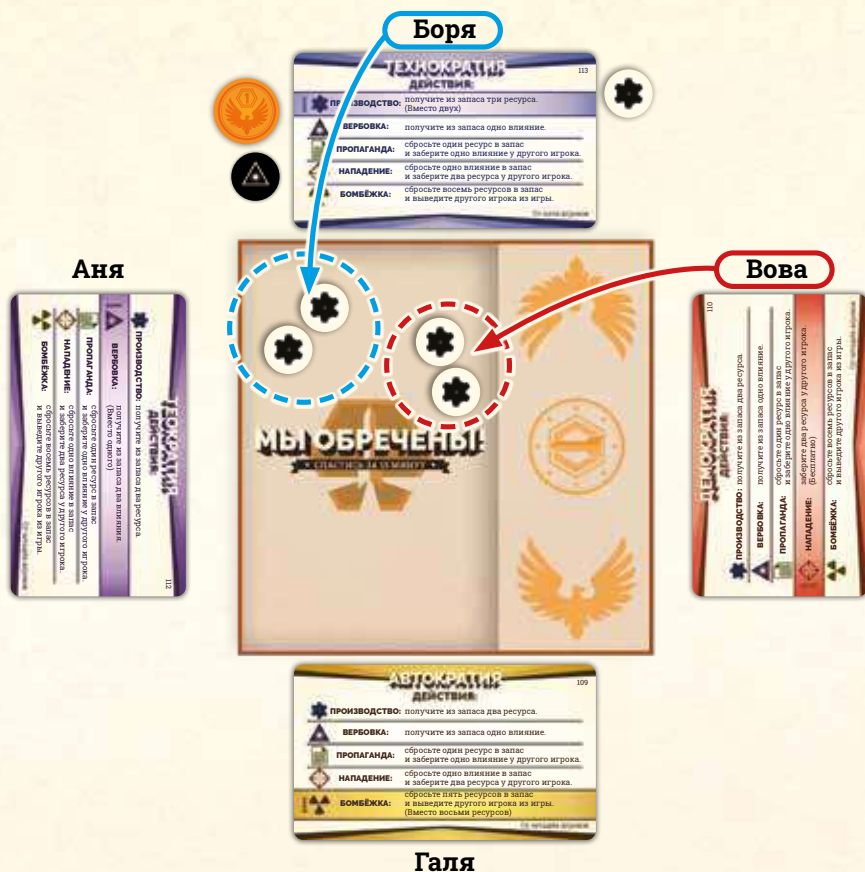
Боря

ТЕХНОКРАТИЯ
ДЕЙСТВИЯ:
113
ПРОИЗВОДСТВО: получите из запаса три ресурса. (Вместо двух)
ВЕРБОВКА: получите из запаса одно влияние.
ПРОПАГАНДА: сбросьте один ресурс в запас и заберите одно влияние у другого игрока.
НАПАДЕНИЕ: сбросьте одно влияние в запас и заберите два ресурса у другого игрока.
БОМБЁЖКА: сбросьте восемь ресурсов в запас и выведите другого игрока из игры.
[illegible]

Аня

ТЕОКРАТИЯ
ДЕЙСТВИЯ:
112
ПРОИЗВОДСТВО: получите из запаса два ресурса
ВЕРБОВКА: получите из запаса два влияния. (Вместо одного)
ПРОПАГАНДА: сбросьте один ресурс в запас и заберите одно влияние у другого игрока
НАПАДЕНИЕ: сбросьте одно влияние в запас и заберите два ресурса у другого игрока.
БОМБЁЖКА: сбросьте восемь ресурсов в запас и выведите другого игрока из игры.
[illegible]

МЫ ОБРЕЧЕНЫ!
СПАСИСЬ ЗА 10 МИНУТ

Вова

ДЕМОКРАТИЯ
ДЕЙСТВИЯ:
110
ПРОИЗВОДСТВО: получите из запаса два ресурса
ВЕРБОВКА: получите из запаса одно влияние.
ПРОПАГАНДА: сбросьте один ресурс в запас и заберите одно влияние у другого игрока.
НАПАДЕНИЕ: заберите два ресурса у другого игрока. (Бесплатно)
БОМБЁЖКА: сбросьте восемь ресурсов в запас и выведите другого игрока из игры.

АВТОКРАТИЯ
ДЕЙСТВИЯ:
109
ПРОИЗВОДСТВО: получите из запаса два ресурса.
ВЕРБОВКА: получите из запаса одно влияние.
ПРОПАГАНДА: сбросьте один ресурс в запас и заберите одно влияние у другого игрока.
НАПАДЕНИЕ: сбросьте одно влияние в запас и заберите два ресурса у другого игрока.
БОМБЁЖКА: сбросьте пять ресурсов в запас и выведите другого игрока из игры. (Вместо восьми ресурсов)
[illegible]

Галя